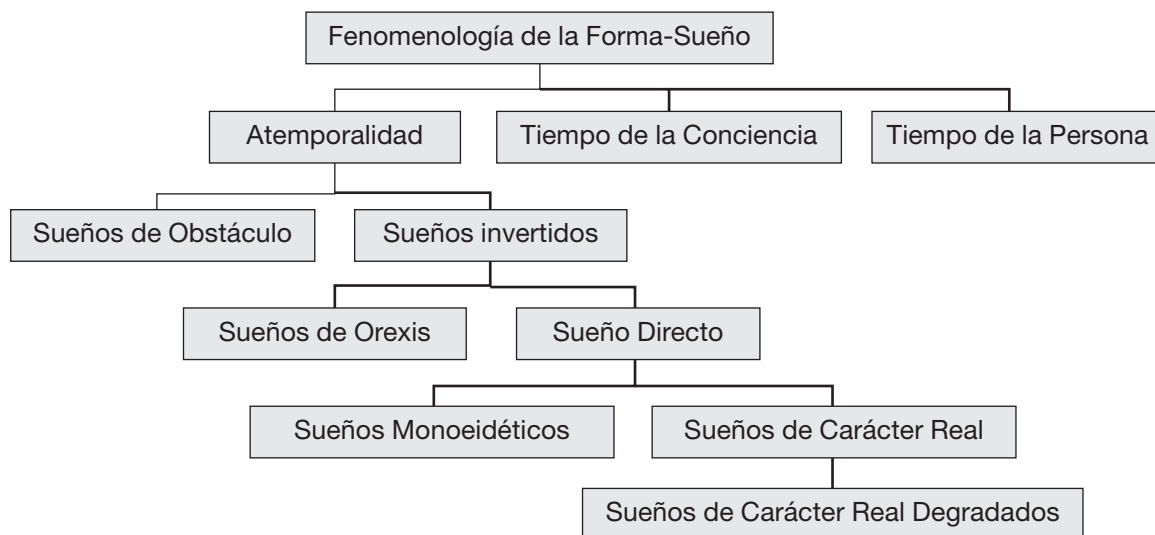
Fenomenología de la Forma-Sueño

Atemporalidad

Tiempo de la Conciencia

Tiempo de la Persona

Sueños de Obstáculo

Sueños invertidos

Sueños de Orexis

Sueño Directo

Sueños Monoeidéticos

Sueños de Carácter Real

Sueños de Carácter Real Degradados